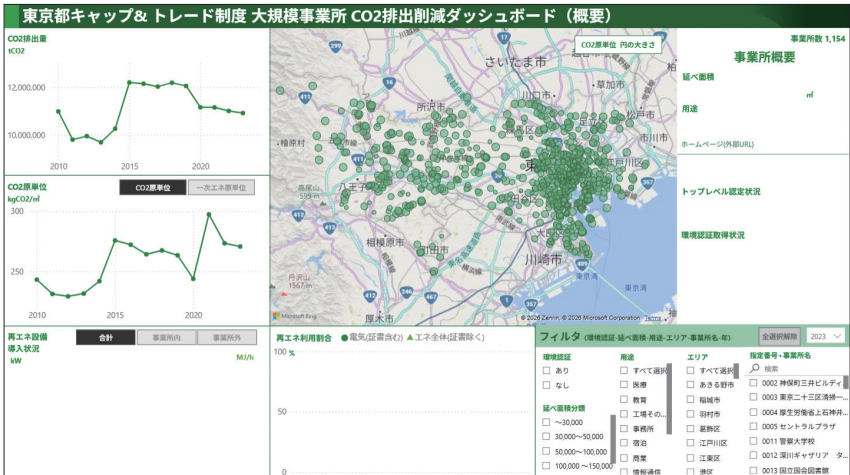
東京都キャップ& トレード制度 大規模事業所 CO2排出削減ダッシュボード（概要）

CO2排出量
tCO2

12,000,000
10,000,000

2010 2015 2020

CO2原単位
kgCO2/㎡

CO2原単位 一次エネ原単位

300
250

2010 2015 2020

CO2原単位 円の大きさ

さいたま市 所沢市 川口市 草加市 松戸市 市川市 横田基地 八王子 相模原市 町田市 川崎市 高尾山 丹沢山 1567m

Microsoft Bing
© 2026 Zenrin, © 2026 Microsoft Corporation Terms

事業所数 1,154

事業所概要

延べ面積
㎡

用途

ホームページ(外部URL)

トップレベル認定状況

環境認証取得状況

再エネ設備導入状況
kW
MJ/h

合計 事業所内 事業所外

再エネ利用割合 ● 電気(証書含む) ▲ エネ全体(証書除く)

100 %
50
0

フィルタ (環境認証・延べ面積・用途・エリア・事業所名・年)

全選択解除 2023

環境認証
☐ あり
☐ なし

延べ面積分類
☐ ~30,000
☐ 30,000~50,000
☐ 50,000~100,000
☐ 100,000 ~150,000

用途
☐ すべて選択
☐ 医療
☐ 教育
☐ 工場その...
☐ 事務所
☐ 宿泊
☐ 商業
☐ 情報通信

エリア
☐ すべて選択
☐ あきる野市
☐ 稲城市
☐ 羽村市
☐ 葛飾区
☐ 江戸川区
☐ 江東区
☐ 港区

指定番号+事業所名
検索
☐ 0002 神保町三井ビルディ
☐ 0003 東京二十三区清掃一...
☐ 0004 厚生労働省上石神井...
☐ 0005 セントラルプラザ
☐ 0011 警察大学校
☐ 0012 深川ギャザリア
☐ 0013 国立国会図書館